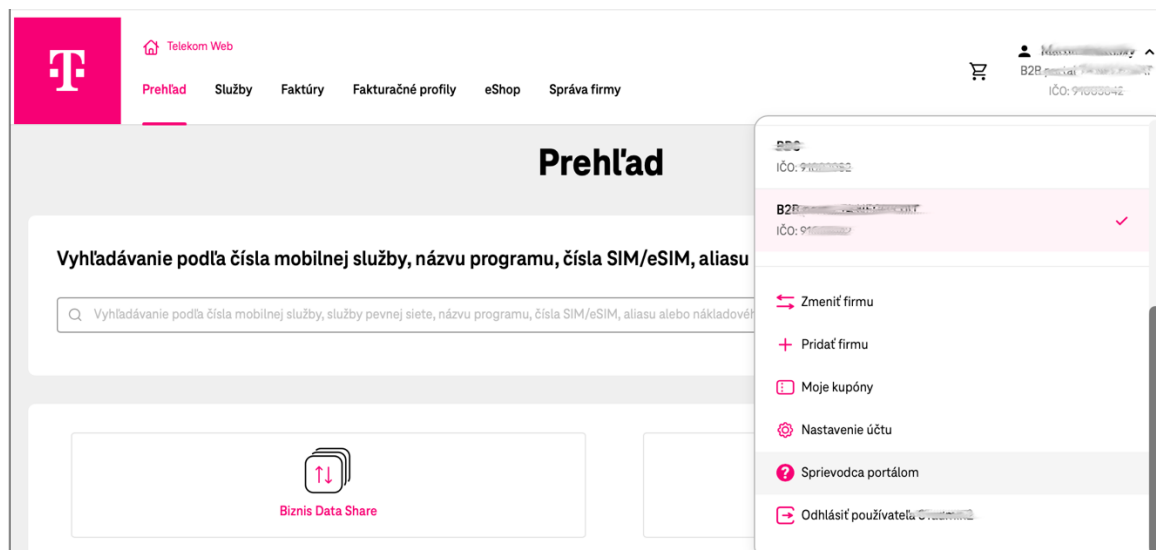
Telekom Web

Prehľad Služby Faktúry Fakturačné profily eShop Správa firmy

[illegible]
B2B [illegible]
IČO: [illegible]

Prehľad

Vyhľadávanie podľa čísla mobilnej služby, názvu programu, čísla SIM/eSIM, aliasu

Vyhľadávanie podľa čísla mobilnej služby, služby pevnej siete, názvu programu, čísla SIM/eSIM, aliasu alebo nákladovéh

Biznis Data Share

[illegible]
IČO: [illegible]

B2B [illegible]
IČO: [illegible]

Zmeniť firmu

Pridať firmu

Moje kupóny

Nastavenie účtu

Sprievodca portálom

Odhlásiť používateľa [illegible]